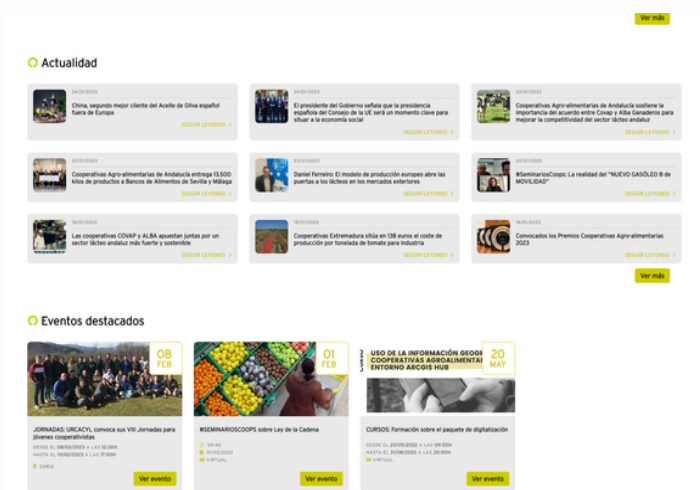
Ver más

Actualidad

24/01/2023
China, segundo mejor cliente del Aceite de Oliva español fuera de Europa
SEGUIR LEYENDO >

24/01/2023
El presidente del Gobierno señala que la presidencia española del Consejo de la UE será un momento clave para situar a la economía social
SEGUIR LEYENDO >

23/01/2023
Cooperativas Agro-alimentarias de Andalucía sostiene la importancia del acuerdo entre Covap y Alba Ganaderos para mejorar la competitividad del sector lácteo andaluz
SEGUIR LEYENDO >

23/01/2023
Cooperativas Agro-alimentarias de Andalucía entrega 13.500 kilos de productos a Bancos de Alimentos de Sevilla y Málaga
SEGUIR LEYENDO >

23/01/2023
Daniel Ferreiro: El modelo de producción europeo abre las puertas a los lácteos en los mercados exteriores
SEGUIR LEYENDO >

20/01/2023
#SeminariosCoops: La realidad del "NUEVO GASÓLEO B de MOVILIDAD"
SEGUIR LEYENDO >

18/01/2023
Las cooperativas COVAP y ALBA apuestan juntas por un sector lácteo andaluz más fuerte y sostenible
SEGUIR LEYENDO >

18/01/2023
Cooperativas Extremadura sitúa en 138 euros el coste de producción por tonelada de tomate para industria
SEGUIR LEYENDO >

16/01/2023
Convocados los Premios Cooperativas Agro-alimentarias 2023
SEGUIR LEYENDO >

Ver más

Eventos destacados

08 FEB
JORNADAS: URCACYL convoca sus VIII Jornadas para jóvenes cooperativistas
DESDE EL 08/02/2023 A LAS 12:30H
HASTA EL 10/02/2023 A LAS 17:00H
SORIA
Ver evento

01 FEB
#SEMINARIOSCOOPS sobre Ley de la Cadena
09:45
01/02/2023
VIRTUAL
Ver evento

USO DE LA INFORMACIÓN GEOG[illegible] COOPERATIVAS AGROALIMENTA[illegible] ENTORNO ARCGIS HUB
20 MAY
CURSOS: Formación sobre el paquete de digitalización
DESDE EL 20/09/2022 A LAS 09:00H
HASTA EL 31/08/2023 A LAS 20:00H
VIRTUAL
Ver evento